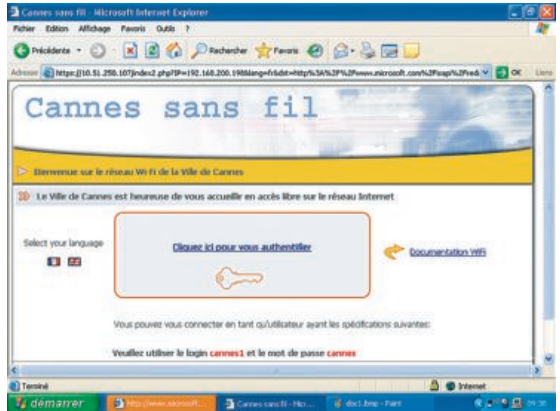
Cannes sans fil - Microsoft Internet Explorer

Fichier Edition Affichage Favoris Outils ?

Précédente

Rechercher Favoris

Adresse https://10.51.250.107/index2.php?IP=192.168.200.198&lang=fr&dst=http%3A%2F%2Fwww.microsoft.com%2Fisapi%2Fredi

OK Liens

Cannes sans fil

Bienvenue sur le réseau Wi-Fi de la Ville de Cannes

La Ville de Cannes est heureuse de vous accueillir en accès libre sur le réseau Internet

Select your language

Cliquez ici pour vous authentifier

Documentation WiFi

Vous pouvez vous connecter en tant qu'utilisateur ayant les spécifications suivantes:

Veuillez utiliser le login cannes1 et le mot de passe cannes

Terminé

Internet

démarrer

http://www.microsoft...

Cannes sans fil - Micr...

doc1.bmp - Paint